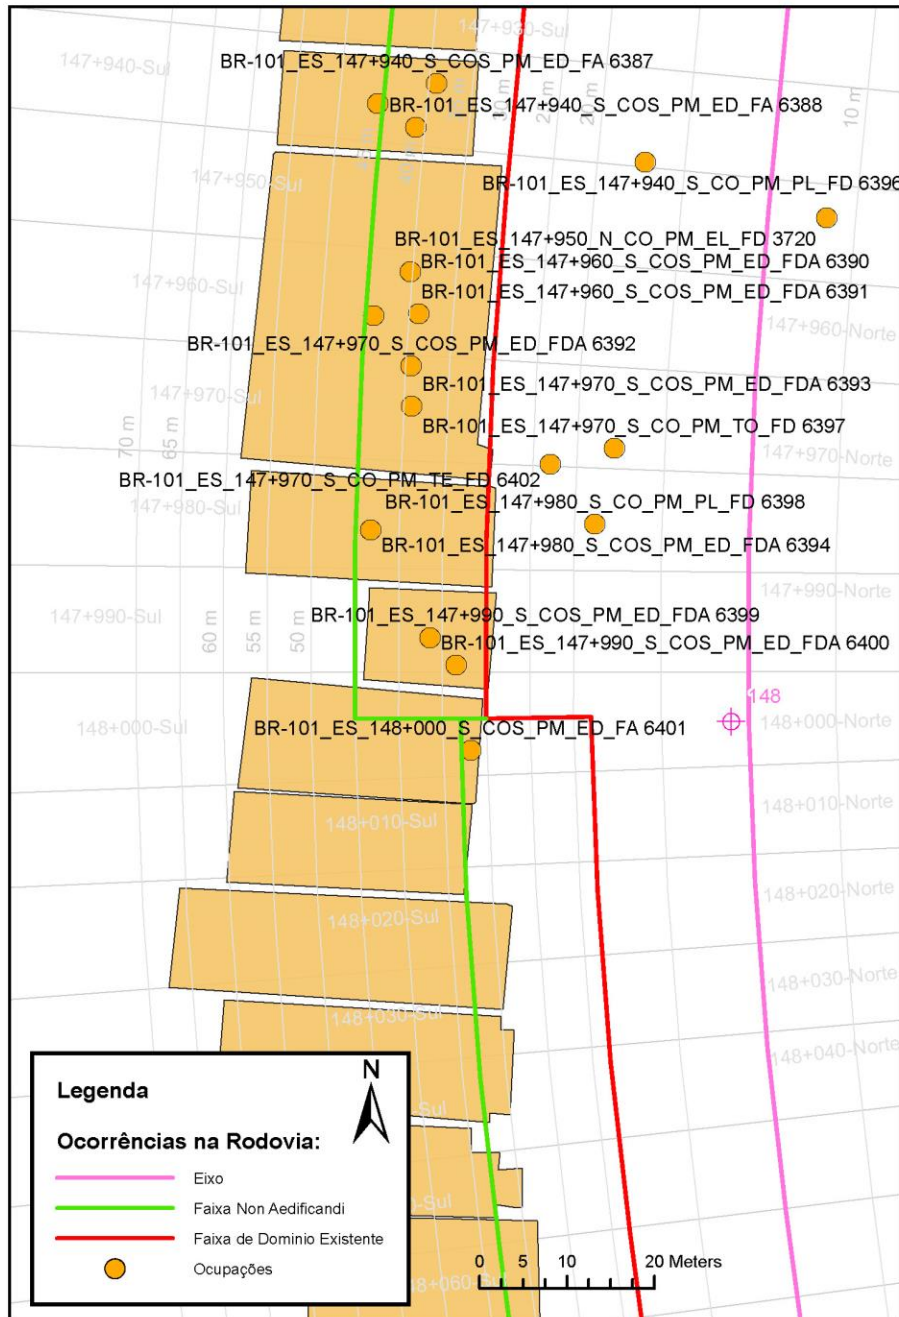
147+930-Sul
147+940-Sul
BR-101_ES_147+940_S_COS_PM_ED_FA 6387
BR-101_ES_147+940_S_COS_PM_ED_FA 6388
2 m
2 m
10 m
147+950-Sul
BR-101_ES_147+940_S_CO_PM_PL_FD 6396
BR-101_ES_147+950_N_CO_PM_EL_FD 3720
BR-101_ES_147+960_S_COS_PM_ED_FDA 6390
147+960-Sul
BR-101_ES_147+960_S_COS_PM_ED_FDA 6391
147+960-Norte
BR-101_ES_147+970_S_COS_PM_ED_FDA 6392
147+970-Sul
BR-101_ES_147+970_S_COS_PM_ED_FDA 6393
70 m
65 m
BR-101_ES_147+970_S_CO_PM_TO_FD 6397
147+970-Norte
BR-101_ES_147+970_S_CO_PM_TE_FD 6402
147+980-Sul
BR-101_ES_147+980_S_CO_PM_PL_FD 6398
BR-101_ES_147+980_S_COS_PM_ED_FDA 6394
147+990-Norte
147+990-Sul
60 m
55 m
50 m
BR-101_ES_147+990_S_COS_PM_ED_FDA 6399
BR-101_ES_147+990_S_COS_PM_ED_FDA 6400
148
148+000-Sul
BR-101_ES_148+000_S_COS_PM_ED_FA 6401
148+000-Norte
148+010-Norte
148+010-Sul
148+020-Norte
148+020-Sul
148+030-Norte
148+030-Sul
148+040-Norte
N
Legenda
Ocorrências na Rodovia:
Eixo
Faixa Non Aedificandi
Faixa de Dominio Existente
Ocupações
0 5 10 20 Meters